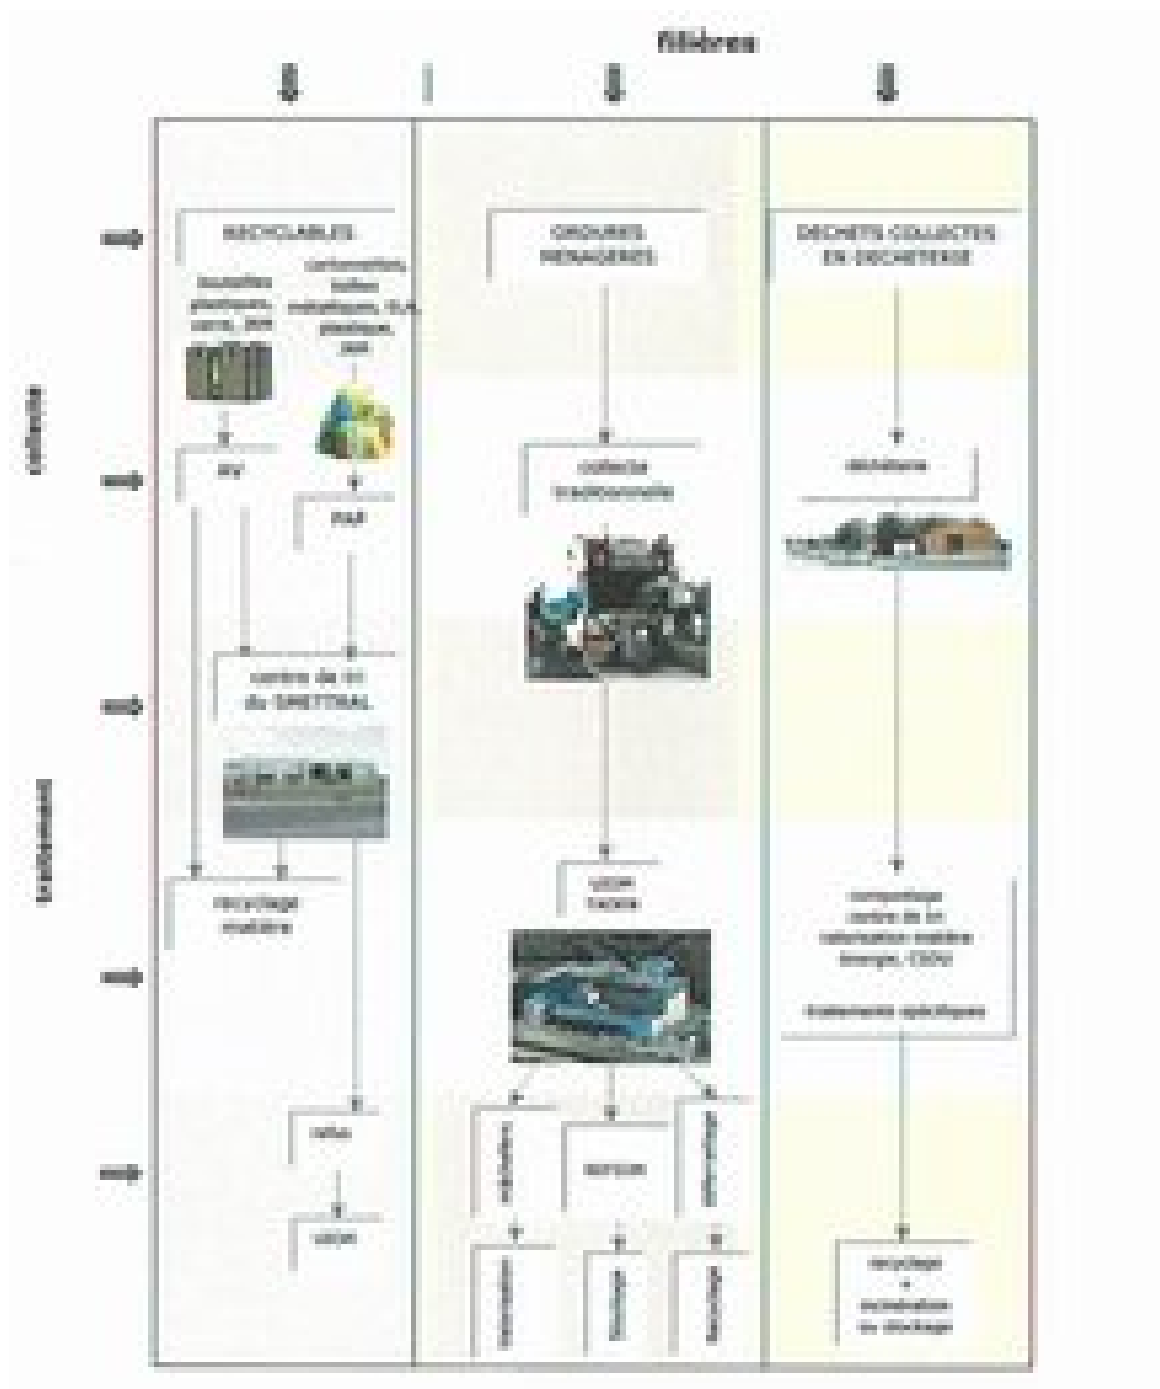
filières

collecte

traitement

RECYCLABLES

bouteilles plastiques, verre, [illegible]

cartonnettes, boîtes métalliques, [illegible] plastique, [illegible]

AV

PAP

centre de tri du SMETTRAL

recyclage matière

refus

usine

ORDURES MENAGERES

collecte traditionnelle

usine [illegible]

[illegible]

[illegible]

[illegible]

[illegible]

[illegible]

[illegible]

DECHETS COLLECTES EN DECHETERIE

déchèterie

compostage centre de tri valorisation matière énergie, CSDU

traitements spécifiques

recyclage + incinération ou stockage